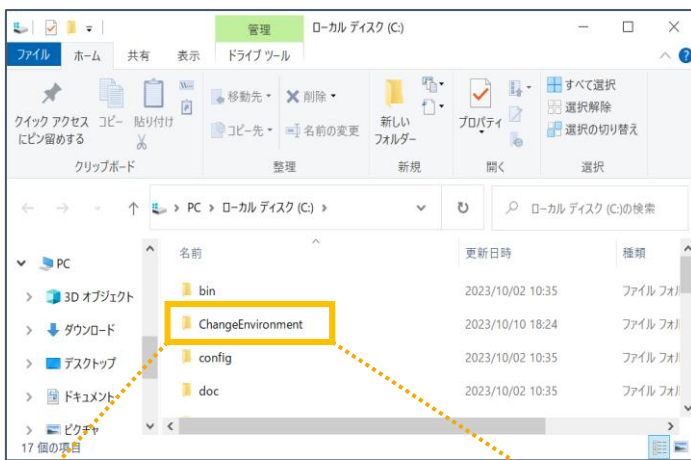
管理 ローカル ディスク (C:)

ファイル ホーム 共有 表示 ドライブ ツール

クイック アクセス にピン留めする
コピー
貼り付け
移動先
削除
コピー先
名前の変更
新しい フォルダー
プロパティ
すべて選択
選択解除
選択の切り替え

クリップボード 整理 新規 開く 選択

PC > ローカル ディスク (C:) >

ローカル ディスク (C:)の検索

PC
3D オブジェクト
ダウンロード
デスクトップ
ドキュメント
ピクチャ

| 名前 | 更新日時 | 種類 |
|---|---|---|
| bin | 2023/10/02 10:35 | ファイル フォル |
| ChangeEnvironment | 2023/10/10 18:24 | ファイル フォル |
| config | 2023/10/02 10:35 | ファイル フォル |
| doc | 2023/10/02 10:35 | ファイル フォル |

17 個の項目